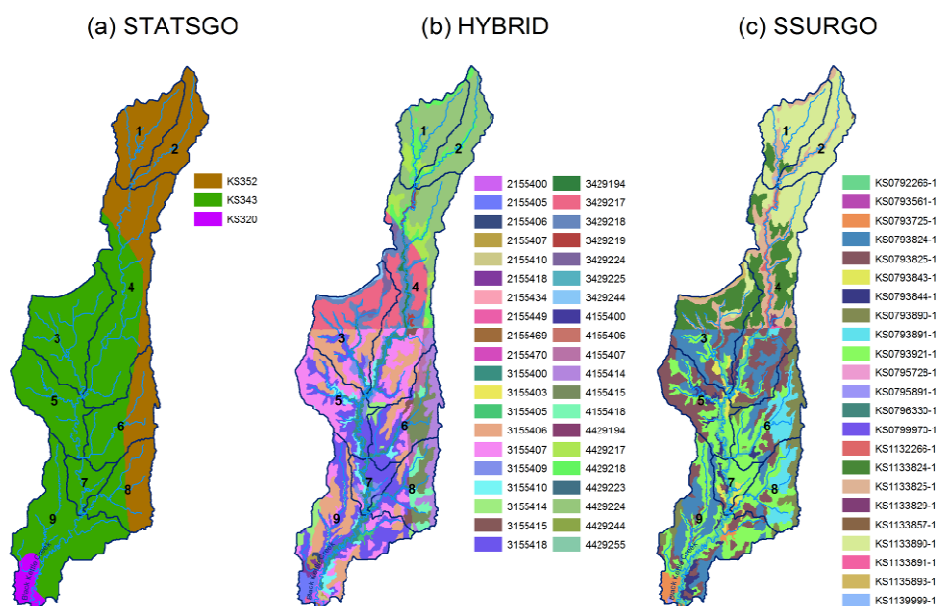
(a) STATSGO

1
2
4
3
5
6
7
8
9

KS352
KS343
KS320

(b) HYBRID

1
2
4
3
5
6
7
8
9

2155400
2155405
2155406
2155407
2155410
2155418
2155434
2155449
2155460
2155470
3155400
3155403
3155405
3155406
3155407
3155409
3155410
3155414
3155415
3155418

3429194
3429217
3429218
3429219
3429224
3429225
3429244
4155400
4155406
4155407
4155414
4155415
4155418
4429194
4429217
4429218
4429223
4429224
4429244
4429255

(c) SSURGO

1
2
4
3
5
6
7
8
9

KS0792266-1
KS0793561-1
KS0793725-1
KS0793824-1
KS0793825-1
KS0793843-1
KS0793844-1
KS0793890-1
KS0793891-1
KS0793921-1
KS0795728-1
KS0795891-1
KS0796330-1
KS0799973-1
KS1132266-1
KS1133824-1
KS1133825-1
KS1133829-1
KS1133857-1
KS1133890-1
KS1133891-1
KS1135893-1
KS1139999-1